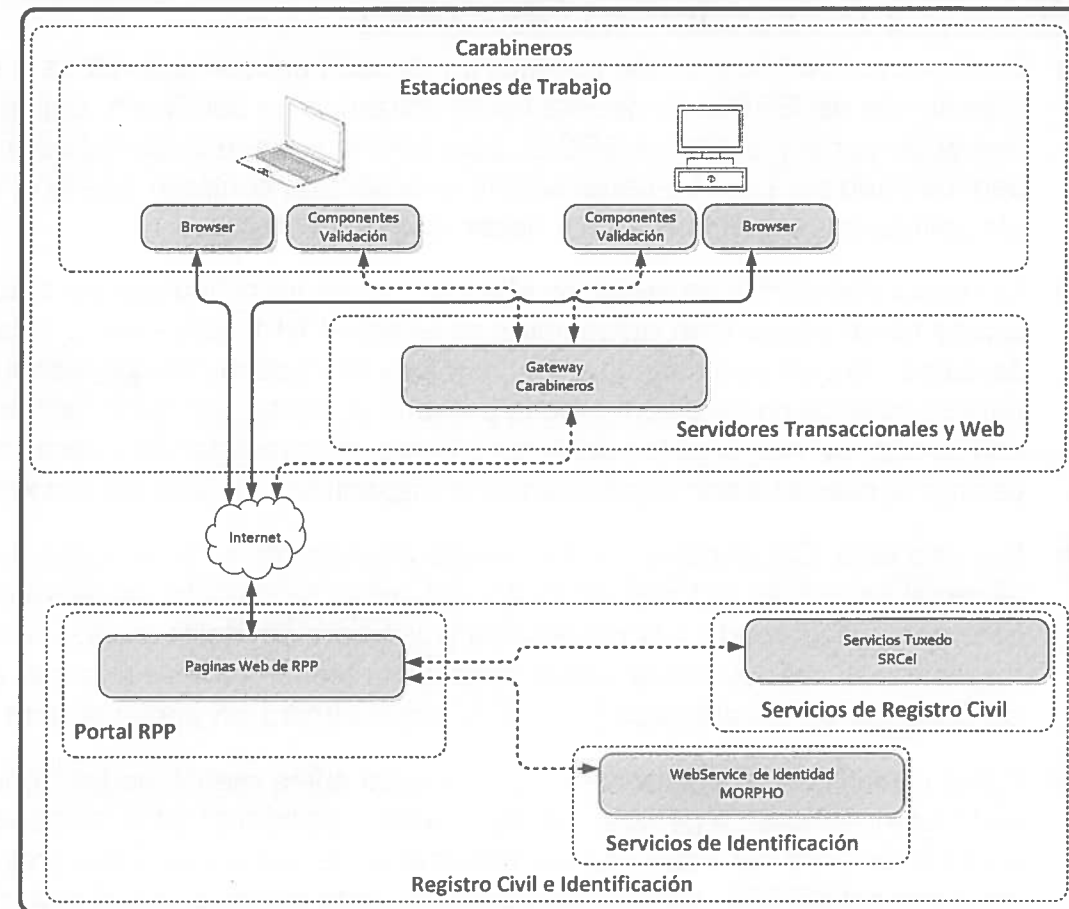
Carabineros

Estaciones de Trabajo

Browser

Componentes Validación

Componentes Validación

Browser

Gateway Carabineros

Servidores Transaccionales y Web

Internet

Paginas Web de RPP

Portal RPP

Servicios Tuxedo SRCel

Servicios de Registro Civil

WebService de Identidad MORPHO

Servicios de Identificación

Registro Civil e Identificación